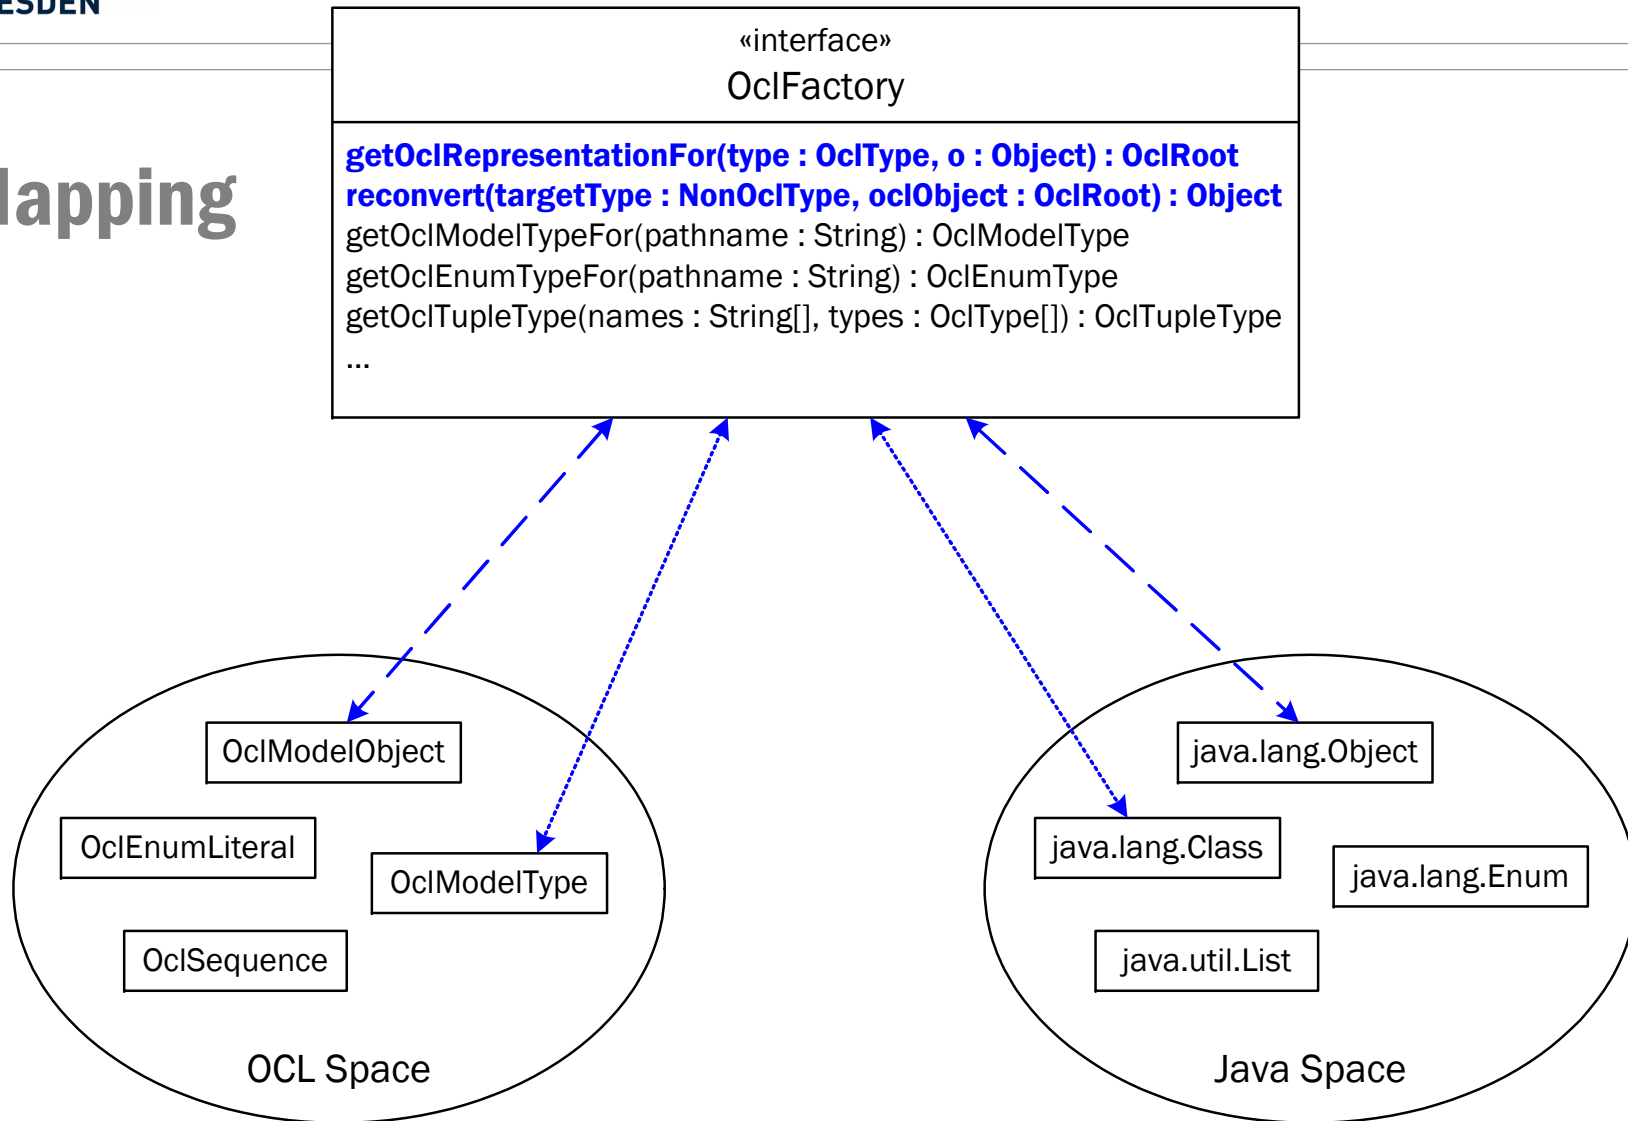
ESDEN

lapping

«interface»
OclFactory

getOclRepresentationFor(type : OclType, o : Object) : OclRoot
reconvert(targetType : NonOclType, oclObject : OclRoot) : Object
getOclModelTypeFor(pathname : String) : OclModelType
getOclEnumTypeFor(pathname : String) : OclEnumType
getOclTupleType(names : String[], types : OclType[]) : OclTupleType
...

OclModelObject

OclEnumLiteral

OclModelType

OclSequence

OCL Space

java.lang.Object

java.lang.Class

java.lang.Enum

java.util.List

Java Space